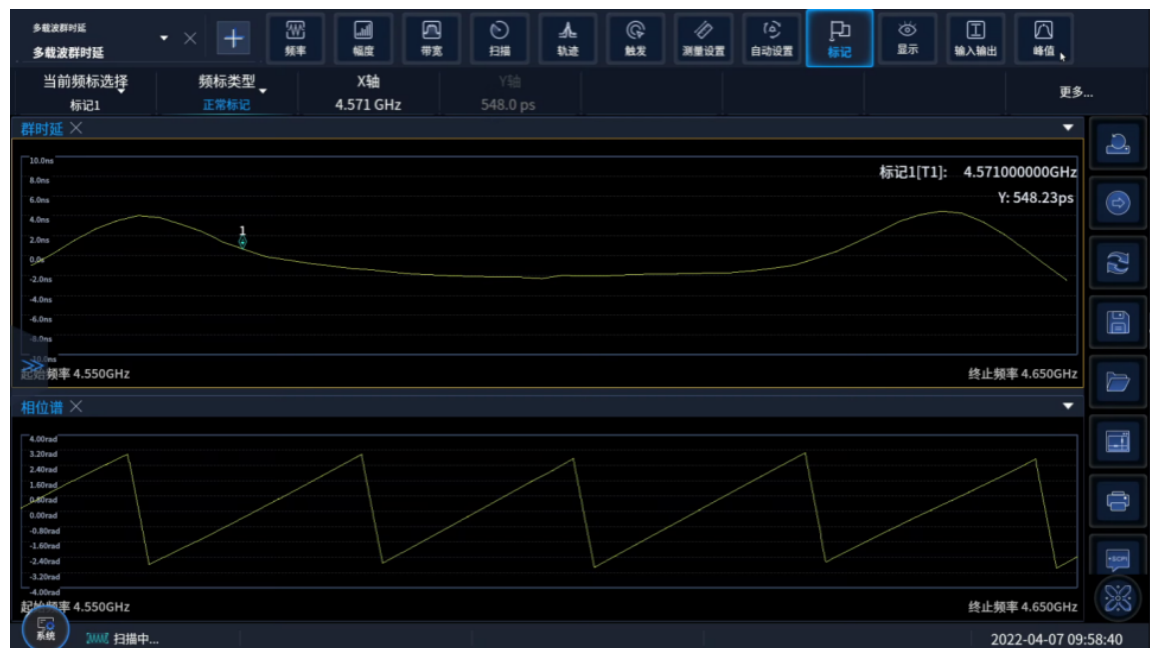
多载波群时延
多载波群时延
频率
幅度
带宽
扫描
轨迹
触发
测量设置
自动设置
标记
显示
输入输出
峰值

当前频标选择
标记1
频标类型
正常标记
X轴
4.571 GHz
Y轴
548.0 ps
更多...

群时延

10.0ns
8.0ns
6.0ns
4.0ns
2.0ns
0.0s
-2.0ns
-4.0ns
-6.0ns
-8.0ns
-10.0ns

标记1[T1]: 4.571000000GHz
Y: 548.23ps

1

起始频率 4.550GHz
终止频率 4.650GHz

相位谱

4.00rad
3.20rad
2.40rad
1.60rad
0.80rad
0.00rad
-0.80rad
-1.60rad
-2.40rad
-3.20rad
-4.00rad

起始频率 4.550GHz
终止频率 4.650GHz

系统
扫描中...
2022-04-07 09:58:40